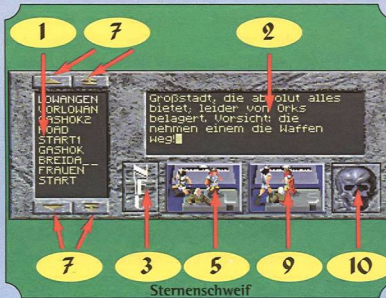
1
7
2
LOWANGEN
VORLOWAN
GASHOKZ
ROAD
START1
GASHOK
BREIDA__
FRAUEN
START
Großstadt, die absolut alles bietet; leider von Orks belagert. Vorsicht: die nehmen einem die Waffen weg!
7
3
5
9
10
Sternenschweif